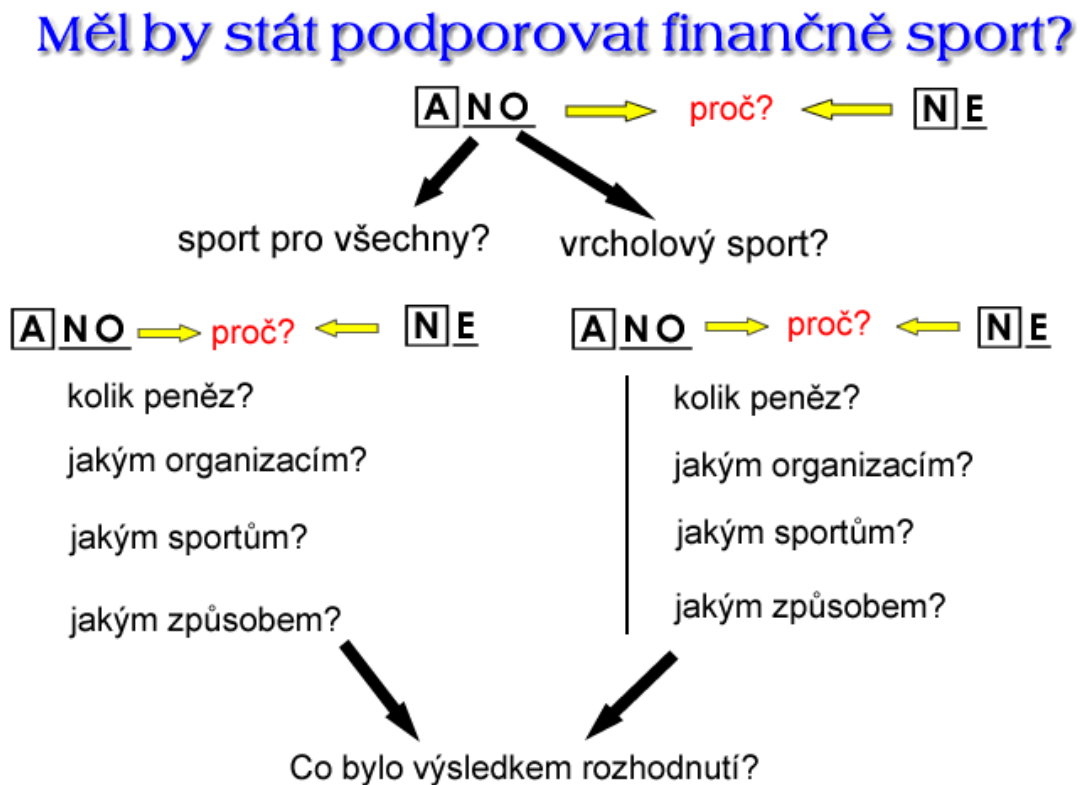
Měl by stát podporovat finančně sport?

ANO proč? NE

sport pro všechny?

vrcholový sport?

ANO proč? NE

kolik peněz?

jakým organizacím?

jakým sportům?

jakým způsobem?

ANO proč? NE

kolik peněz?

jakým organizacím?

jakým sportům?

jakým způsobem?

Co bylo výsledkem rozhodnutí?